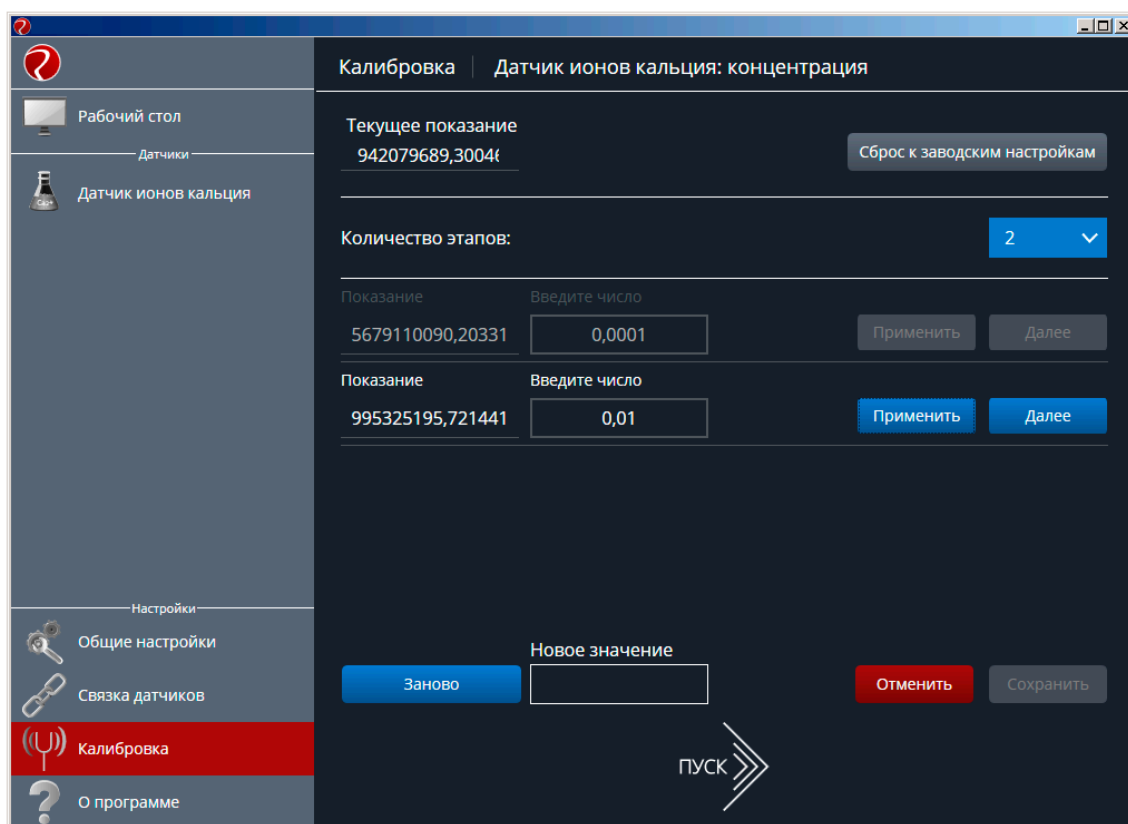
Рабочий стол
Датчики
Датчик ионов кальция
Настройки
Общие настройки
Связка датчиков
Калибровка
О программе

Калибровка | Датчик ионов кальция: концентрация

Текущее показание
942079689,3004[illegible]

Сброс к заводским настройкам

Количество этапов:
2

Показание
5679110090,20331
Введите число
0,0001
Применить
Далее

Показание
995325195,721441
Введите число
0,01
Применить
Далее

Новое значение
Заново
Отменить
Сохранить

ПУСК